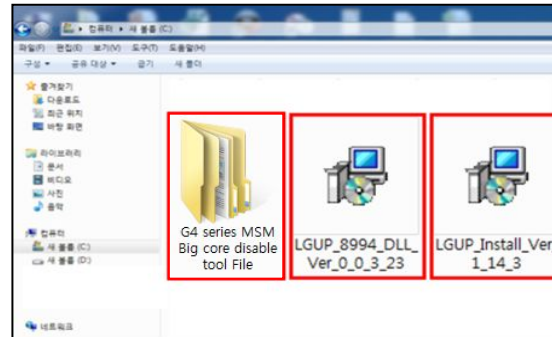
컴퓨터 ▸ 새 볼륨 (C:)

파일(F) 편집(E) 보기(V) 도구(T) 도움말(H)

구성 ▾ 공유 대상 ▾ 굽기 새 폴더

즐겨찾기
다운로드
최근 위치
바탕 화면

라이브러리
문서
비디오
사진
음악

컴퓨터
새 볼륨 (C:)
새 볼륨 (D:)

네트워크

G4 series MSM Big core disable tool File

LGUP_8994_DLL_Ver_0_0_3_23

LGUP_Install_Ver_1_14_3